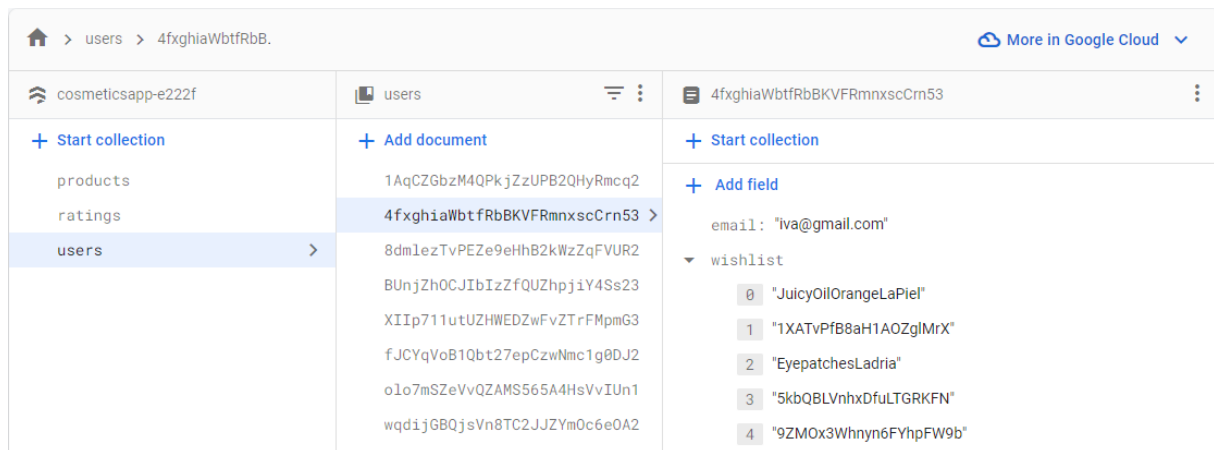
> users > 4fxghiaWbtfRbB.

More in Google Cloud

cosmeticsapp-e222f

+ Start collection

products

ratings

users

users

+ Add document

1AqCZGbzM4QPkjZzUPB2QHyRmcq2

4fxghiaWbtfRbBKVFRmnxscCrn53

8dmlezTvPEZe9eHhB2kWzZqFVUR2

BUnjZhOCJIbIzZfQUZhpjiY4Ss23

XIIp711utUZHWEDZwFvZTrFMpmG3

fJCYqVoB1Qbt27epCzwNmc1g0DJ2

olo7mSZeVvQZAMS565A4HsVvIUn1

wqdijGBQjsVn8TC2JJZYmOc6eOA2

4fxghiaWbtfRbBKVFRmnxscCrn53

+ Start collection

+ Add field

email: "iva@gmail.com"

wishlist

0 "JuicyOilOrangeLaPiel"

1 "1XATvPfB8aH1AOZglMrX"

2 "EyepatchesLadria"

3 "5kbQBLVnhxDfuLTGRKFN"

4 "9ZMOx3Whnyn6FYhpFW9b"